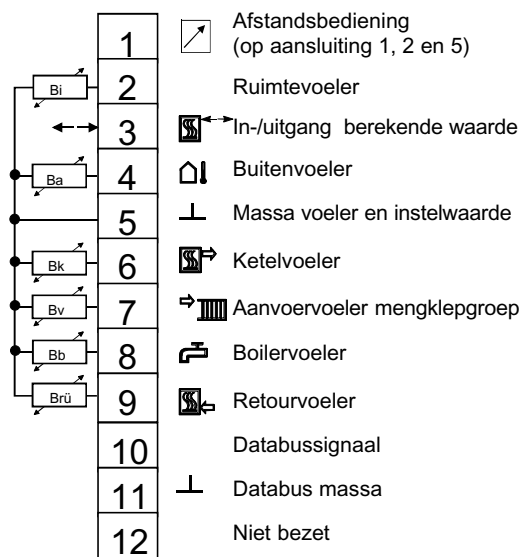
1 Afstandsbediening (op aansluiting 1, 2 en 5)

Bi 2 Ruimtevoeler

3 In-/uitgang berekende waarde

Ba 4 Buitenvoeler

5 ⊥ Massa voeler en instelwaarde

Bk 6 Ketelvoeler

Bv 7 Aanvoervoeler mengklepgroep

Bb 8 Boilervoeler

Brü 9 Retourvoeler

10 Databussignaal

11 ⊥ Databus massa

12 Niet bezet